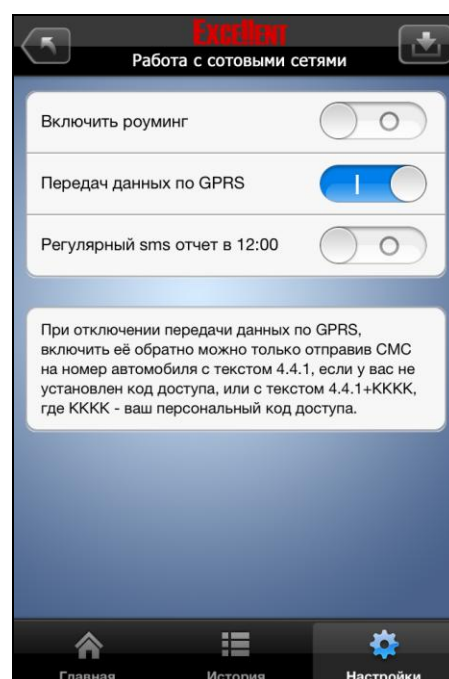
EXCELLENT
Работа с сотовыми сетями

Включить роуминг

Передач данных по GPRS

Регулярный sms отчет в 12:00

При отключении передачи данных по GPRS, включить её обратно можно только отправив СМС на номер автомобиля с текстом 4.4.1, если у вас не установлен код доступа, или с текстом 4.4.1+KKKK, где KKKK - ваш персональный код доступа.

Главная
История
Настройки